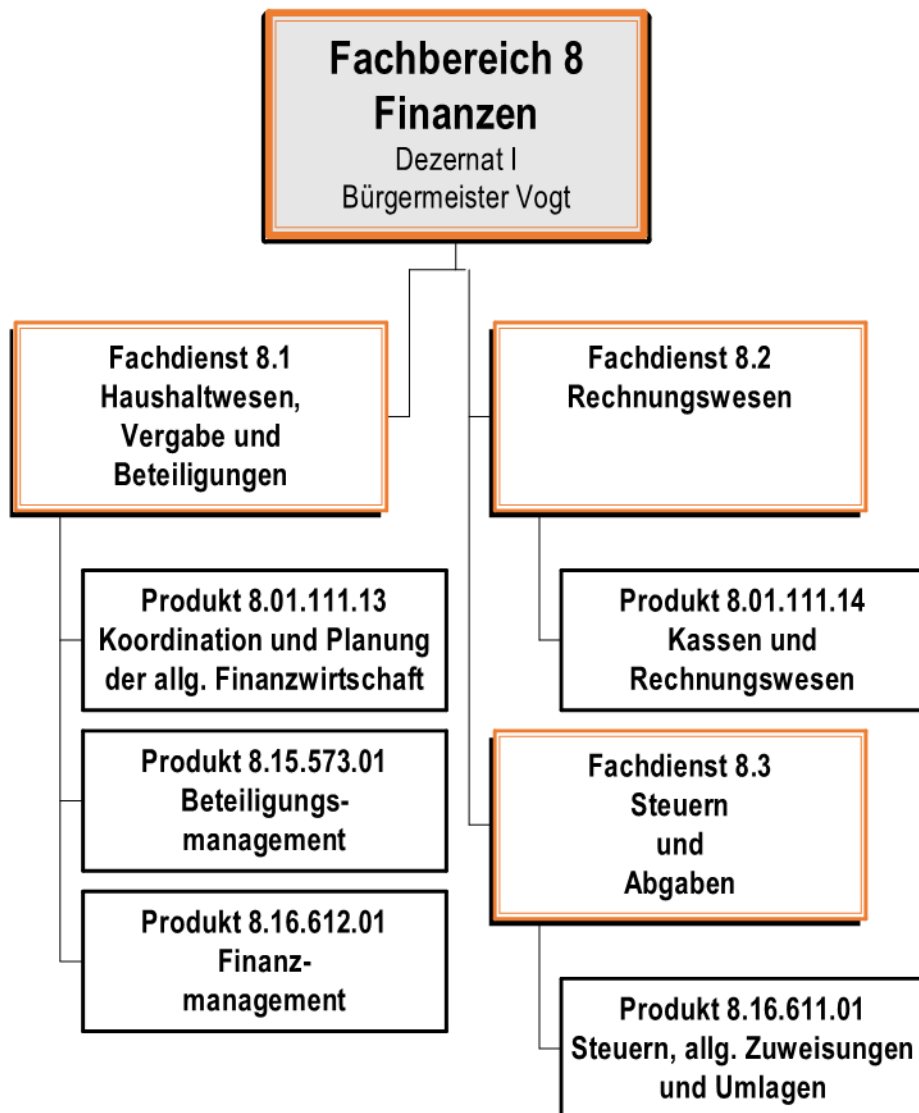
Fachbereich 8
Finanzen
Dezernat I
Bürgermeister Vogt

Fachdienst 8.1
Haushaltwesen,
Vergabe und
Beteiligungen

Produkt 8.01.111.13
Koordination und Planung
der allg. Finanzwirtschaft

Produkt 8.15.573.01
Beteiligungsmanagement

Produkt 8.16.612.01
Finanzmanagement

Fachdienst 8.2
Rechnungswesen

Produkt 8.01.111.14
Kassen und
Rechnungswesen

Fachdienst 8.3
Steuern
und
Abgaben

Produkt 8.16.611.01
Steuern, allg. Zuweisungen
und Umlagen